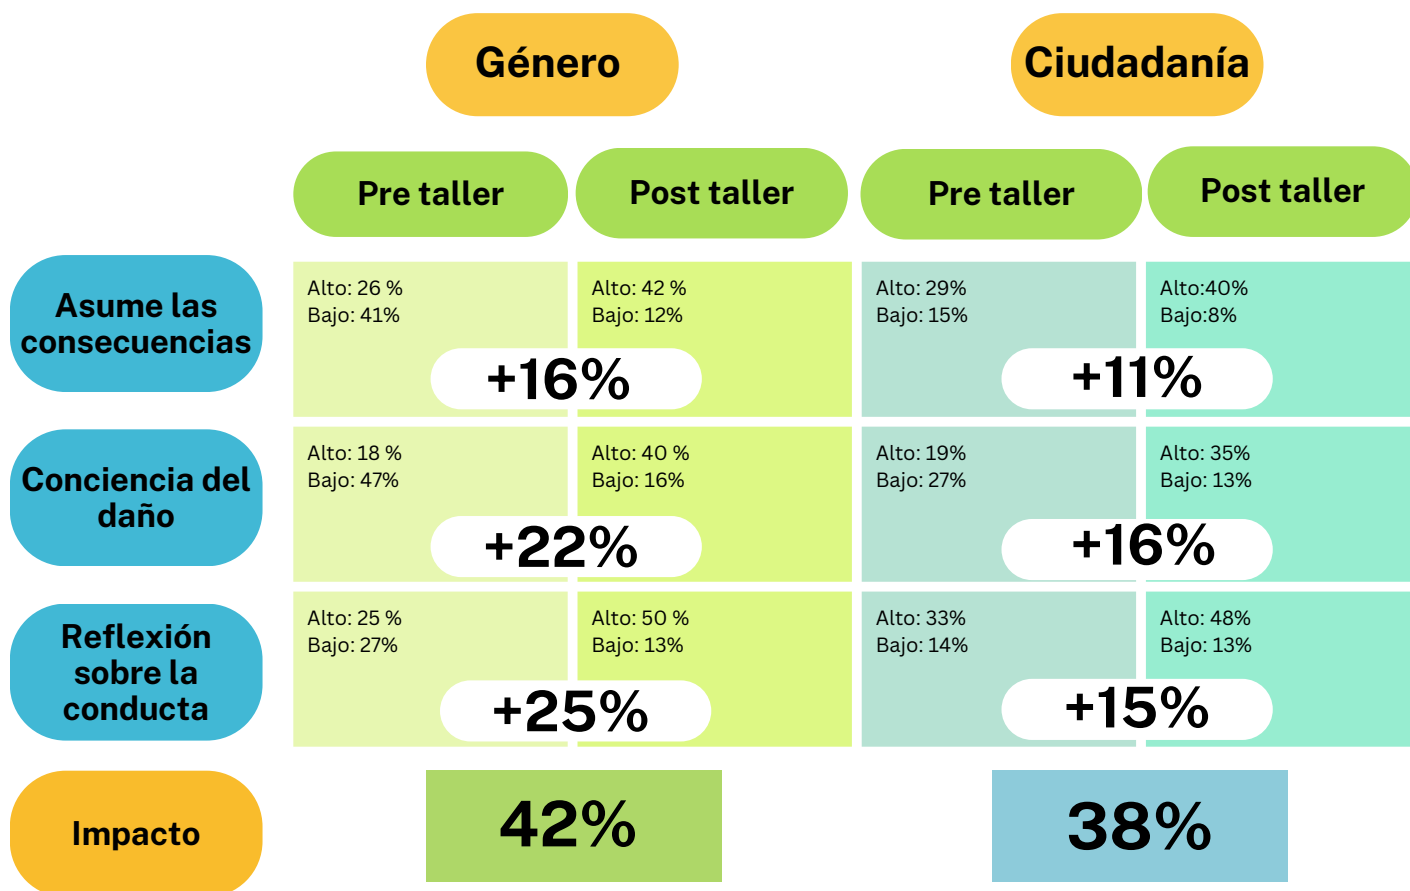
| | Género | | Ciudadanía | |
|---|---|---|---|---|
| | Pre taller | Post taller | Pre taller | Post taller |
| Asume las consecuencias | Alto: 26 % Bajo: 41% | Alto: 42 % Bajo: 12% | Alto: 29% Bajo: 15% | Alto:40% Bajo:8% |
| | +16% | | +11% | |
| Conciencia del daño | Alto: 18 % Bajo: 47% | Alto: 40 % Bajo: 16% | Alto: 19% Bajo: 27% | Alto: 35% Bajo: 13% |
| | +22% | | +16% | |
| Reflexión sobre la conducta | Alto: 25 % Bajo: 27% | Alto: 50 % Bajo: 13% | Alto: 33% Bajo: 14% | Alto: 48% Bajo: 13% |
| | +25% | | +15% | |
| Impacto | 42% | | 38% | |